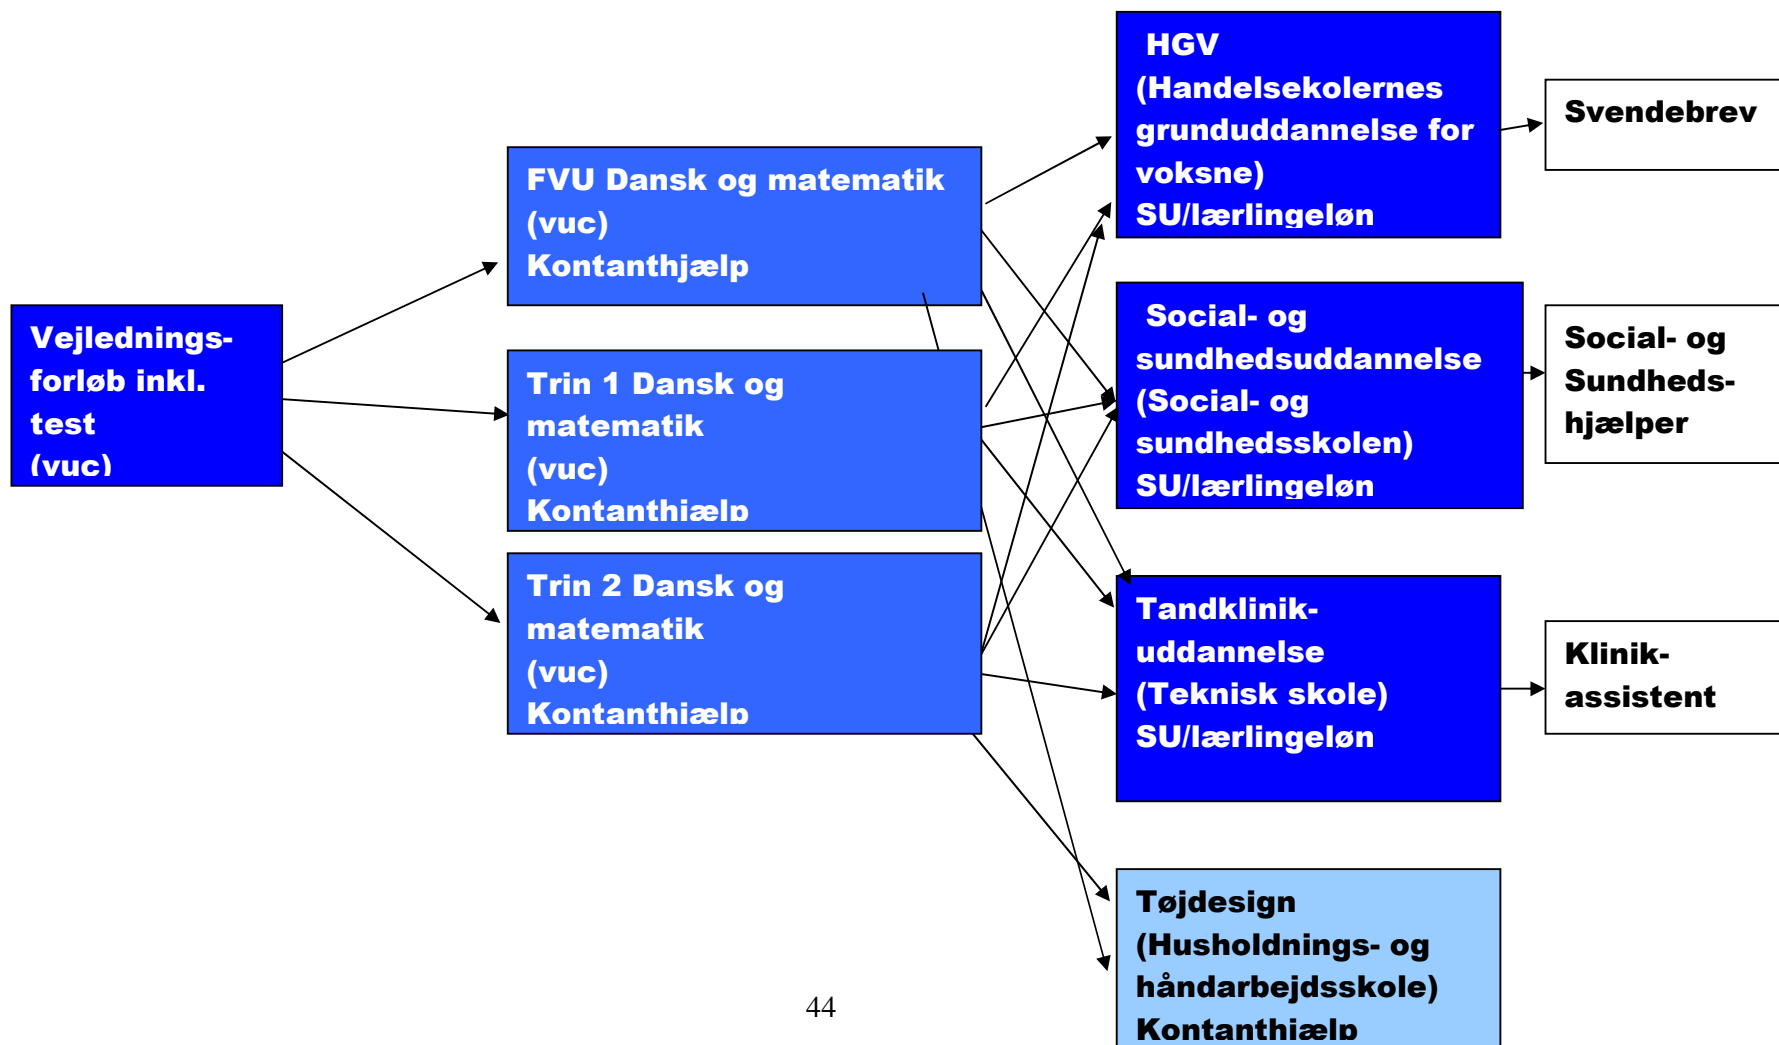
Vejlednings-forløb inkl. test (vuc)

FVU Dansk og matematik (vuc) Kontanthjælp

Trin 1 Dansk og matematik (vuc) Kontanthjælp

Trin 2 Dansk og matematik (vuc) Kontanthjælp

HGV (Handelsekolernes grunduddannelse for voksne) SU/lærlingeløn

Svendebrev

Social- og sundhedsuddannelse (Social- og sundhedsskolen) SU/lærlingeløn

Social- og Sundheds-hjælper

Tandklinik-uddannelse (Teknisk skole) SU/lærlingeløn

Klinik-assistent

Tøjdesign (Husholdnings- og håndarbejdsskole) Kontanthjælp

44